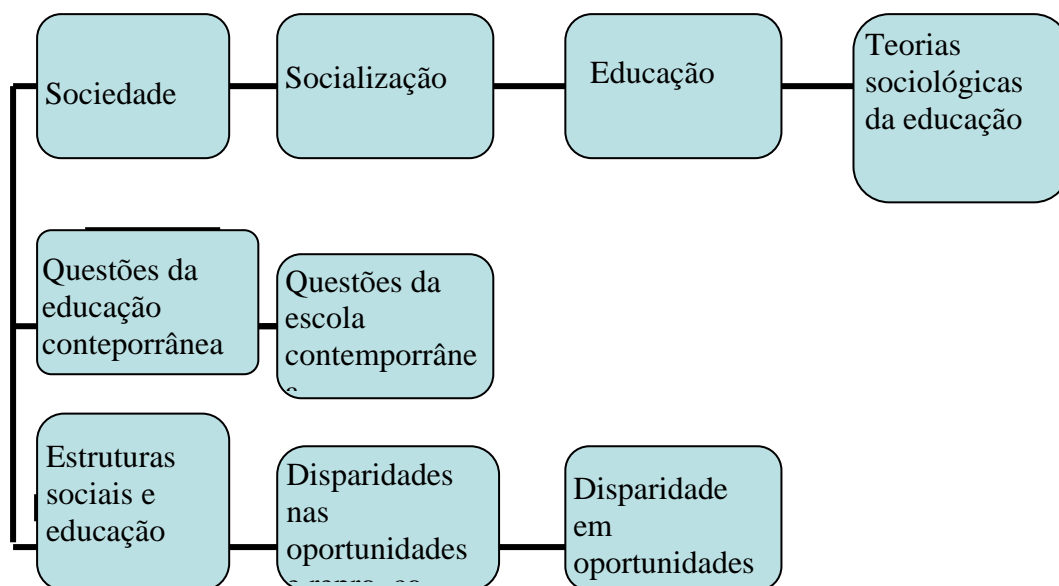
Sociedade

Socialização

Educação

Teorias sociológicas da educação

Questões da educação conteporrânea

Questões da escola contemporrâne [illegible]

Estruturas sociais e educação

Disparidades nas oportunidades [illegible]

Disparidade em oportunidades